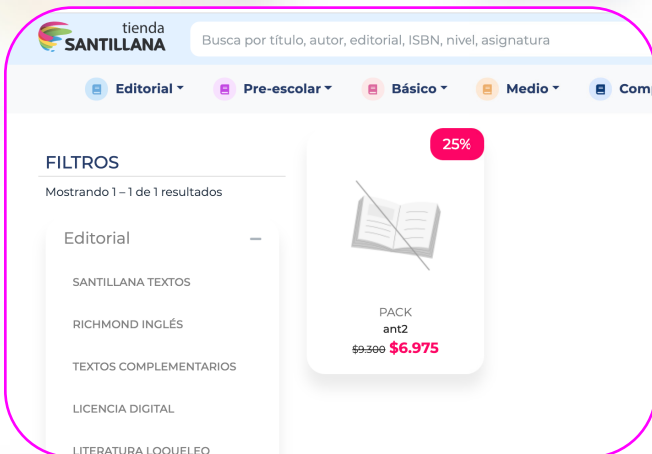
tienda
SANTILLANA

Busca por título, autor, editorial, ISBN, nivel, asignatura

Editorial
Pre-escolar
Básico
Medio
Comp

FILTROS
Mostrando 1 – 1 de 1 resultados

Editorial −
SANTILLANA TEXTOS
RICHMOND INGLÉS
TEXTOS COMPLEMENTARIOS
LICENCIA DIGITAL
LITERATURA LOQUELEO

25%
PACK
ant2
~~$9.300~~ $6.975